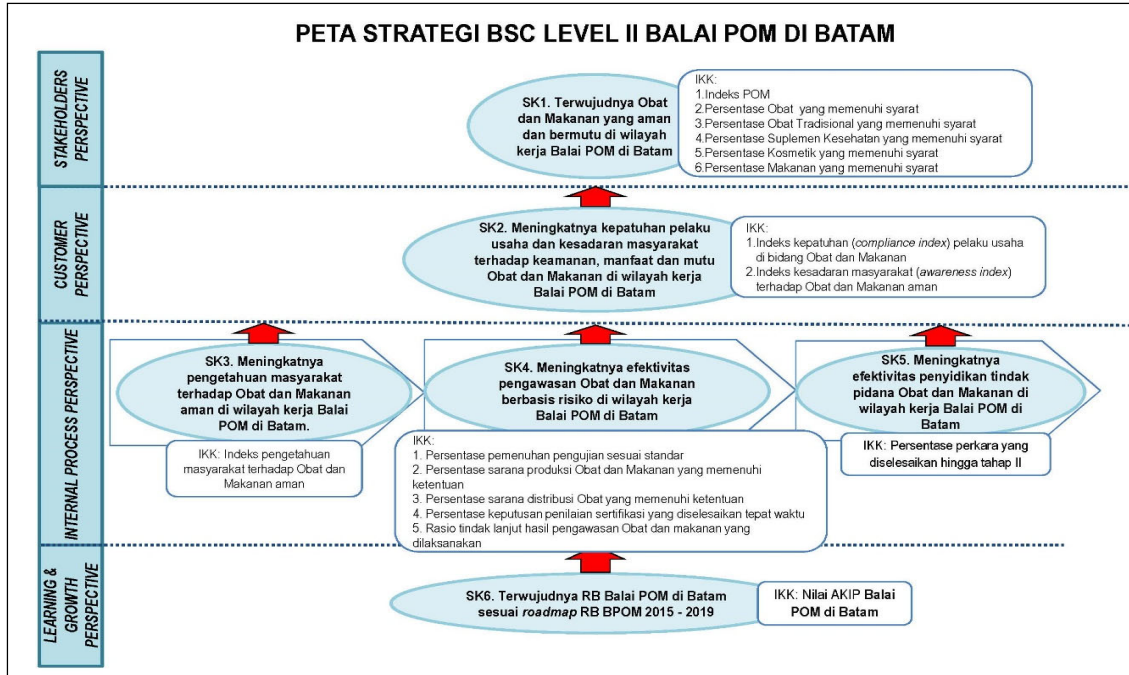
PETA STRATEGI BSC LEVEL II BALAI POM DI BATAM

STAKEHOLDERS PERSPECTIVE

SK1. Terwujudnya Obat dan Makanan yang aman dan bermutu di wilayah kerja Balai POM di Batam

IKK:
1.Indeks POM
2.Persentase Obat yang memenuhi syarat
3.Persentase Obat Tradisional yang memenuhi syarat
4.Persentase Suplemen Kesehatan yang memenuhi syarat
5.Persentase Kosmetik yang memenuhi syarat
6.Persentase Makanan yang memenuhi syarat

CUSTOMER PERSPECTIVE

SK2. Meningkatnya kepatuhan pelaku usaha dan kesadaran masyarakat terhadap keamanan, manfaat dan mutu Obat dan Makanan di wilayah kerja Balai POM di Batam

IKK:
1.Indeks kepatuhan (compliance index) pelaku usaha di bidang Obat dan Makanan
2.Indeks kesadaran masyarakat (awareness index) terhadap Obat dan Makanan aman

INTERNAL PROCESS PERSPECTIVE

SK3. Meningkatnya pengetahuan masyarakat terhadap Obat dan Makanan aman di wilayah kerja Balai POM di Batam.

IKK: Indeks pengetahuan masyarakat terhadap Obat dan Makanan aman

SK4. Meningkatnya efektivitas pengawasan Obat dan Makanan berbasis risiko di wilayah kerja Balai POM di Batam

IKK:
1. Persentase pemenuhan pengujian sesuai standar
2. Persentase sarana produksi Obat dan Makanan yang memenuhi ketentuan
3. Persentase sarana distribusi Obat yang memenuhi ketentuan
4. Persentase keputusan penilaian sertifikasi yang diselesaikan tepat waktu
5. Rasio tindak lanjut hasil pengawasan Obat dan makanan yang dilaksanakan

SK5. Meningkatnya efektivitas penyidikan tindak pidana Obat dan Makanan di wilayah kerja Balai POM di Batam

IKK: Persentase perkara yang diselesaikan hingga tahap II

LEARNING & GROWTH PERSPECTIVE

SK6. Terwujudnya RB Balai POM di Batam sesuai roadmap RB BPOM 2015 - 2019

IKK: Nilai AKIP Balai POM di Batam